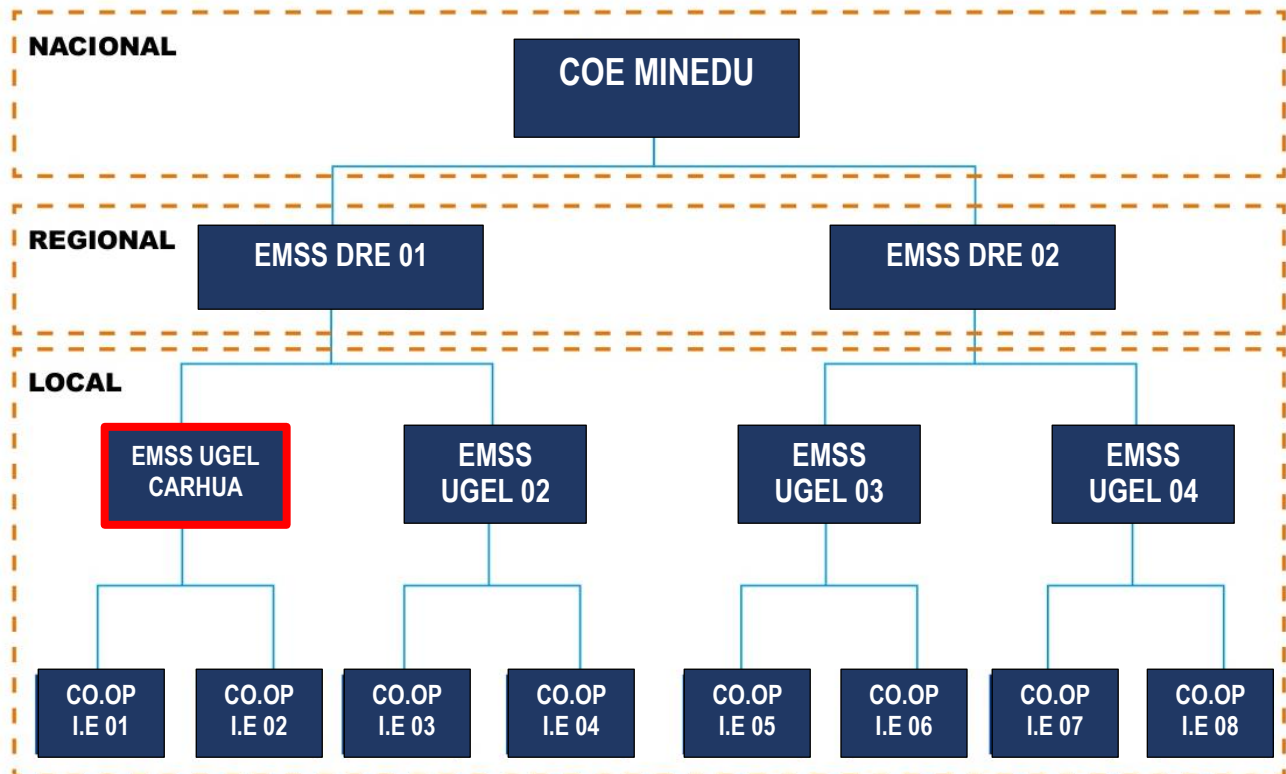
NACIONAL

COE MINEDU

REGIONAL

EMSS DRE 01

EMSS DRE 02

LOCAL

EMSS UGEL CARHUA

EMSS UGEL 02

EMSS UGEL 03

EMSS UGEL 04

CO.OP I.E 01

CO.OP I.E 02

CO.OP I.E 03

CO.OP I.E 04

CO.OP I.E 05

CO.OP I.E 06

CO.OP I.E 07

CO.OP I.E 08